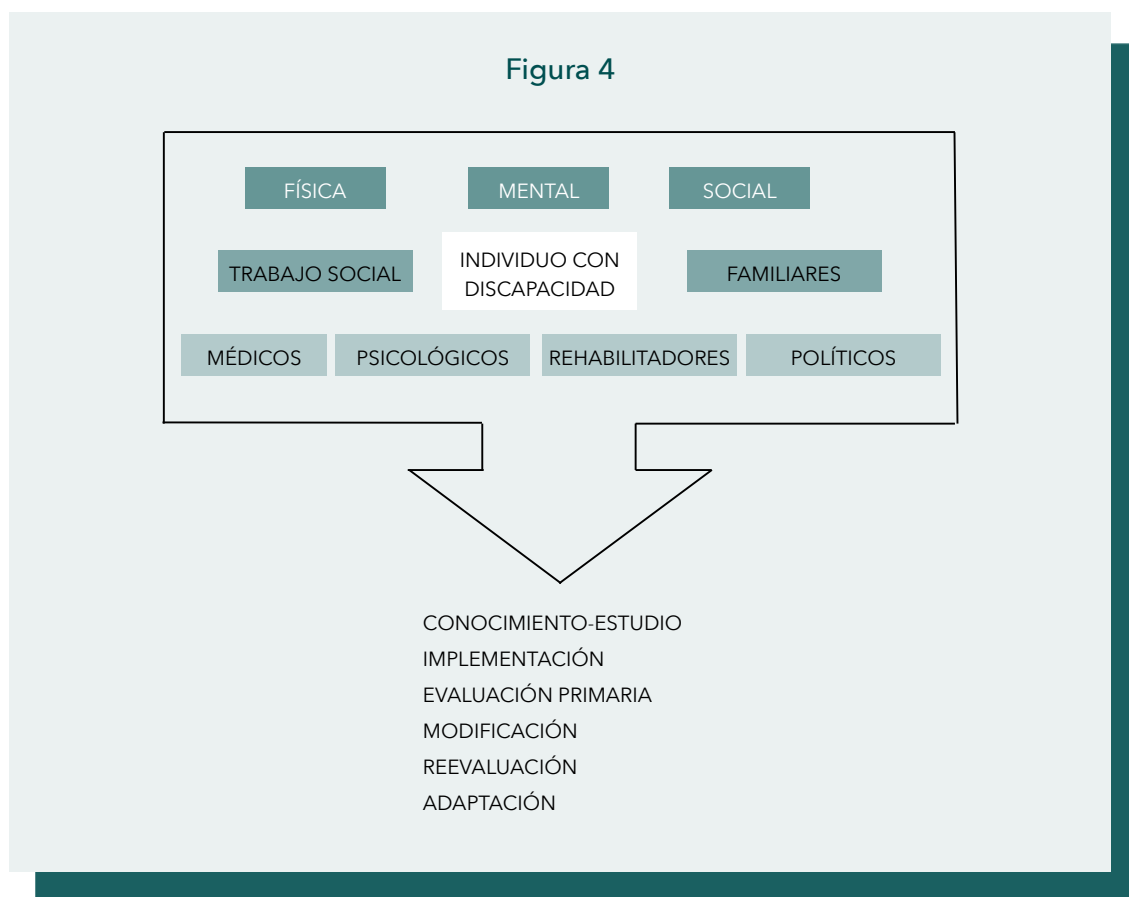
Figura 4

FÍSICA

MENTAL

SOCIAL

TRABAJO SOCIAL

INDIVIDUO CON DISCAPACIDAD

FAMILIARES

MÉDICOS

PSICOLÓGICOS

REHABILITADORES

POLÍTICOS

CONOCIMIENTO-ESTUDIO
IMPLEMENTACIÓN
EVALUACIÓN PRIMARIA
MODIFICACIÓN
REEVALUACIÓN
ADAPTACIÓN